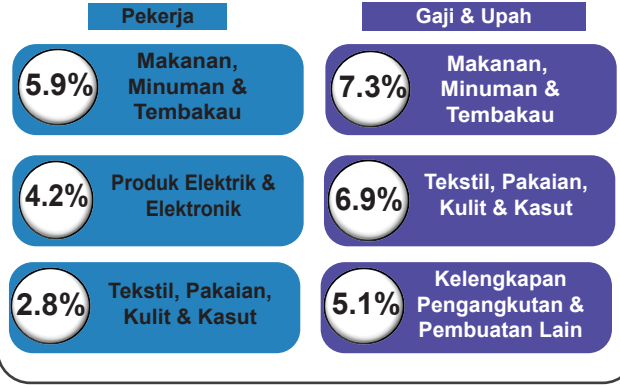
Pekerja

5.9% Makanan, Minuman & Tembakau

4.2% Produk Elektrik & Elektronik

2.8% Tekstil, Pakaian, Kulit & Kasut

Gaji & Upah

7.3% Makanan, Minuman & Tembakau

6.9% Tekstil, Pakaian, Kulit & Kasut

5.1% Kelengkapan Pengangkutan & Pembuatan Lain